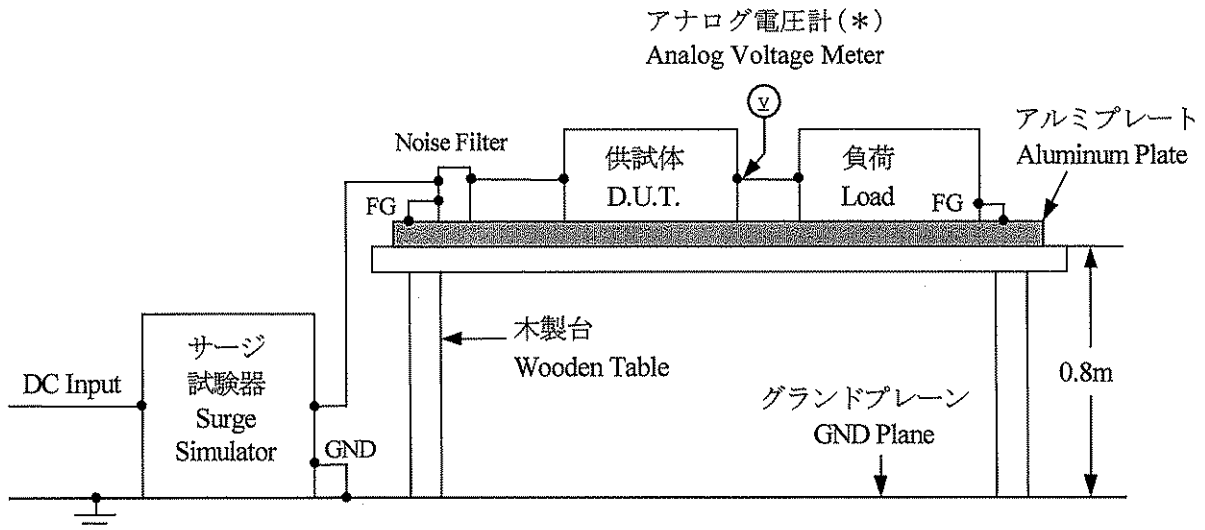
アナログ電圧計(＊)
Analog Voltage Meter

V

Noise Filter

供試体
D.U.T.

負荷
Load

アルミプレート
Aluminum Plate

FG

FG

サージ
試験器
Surge
Simulator

DC Input

GND

木製台
Wooden Table

グランドプレーン
GND Plane

0.8m